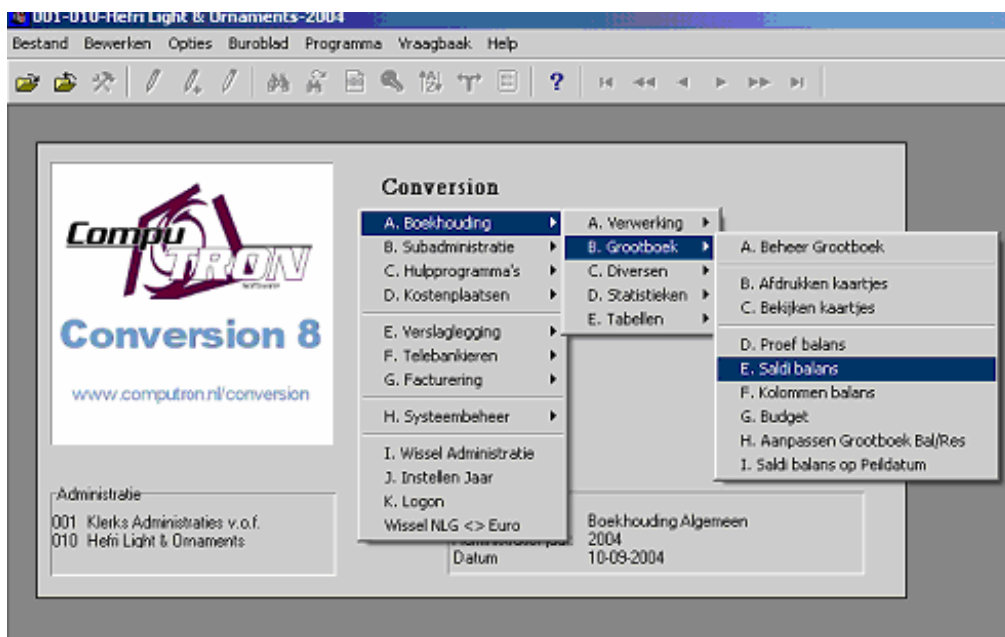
001-010-Hefri Light & Ornaments-2004

Bestand Bewerken Opties Buroblad Programma Vraagbaak Help

CompuTRON

Conversion 8

www.computron.nl/conversion

Conversion

A. Boekhouding
B. Subadministratie
C. Hulpprogramma's
D. Kostenplaatsen
E. Verslaglegging
F. Telebankieren
G. Facturering
H. Systeembeheer
I. Wissel Administratie
J. Instellen Jaar
K. Logon
Wissel NLG <> Euro

A. Verwerking
B. Grootboek
C. Diversen
D. Statistieken
E. Tabellen

A. Beheer Grootboek
B. Afdrukken kaartjes
C. Bekijken kaartjes
D. Proef balans
E. Saldi balans
F. Kolommen balans
G. Budget
H. Aanpassen Grootboek Bal/Res
I. Saldi balans op Peildatum

Administratie
001 Klerks Administraties v.o.f.
010 Hefri Light & Ornaments

Boekhouding Algemeen
2004
Datum 10-09-2004